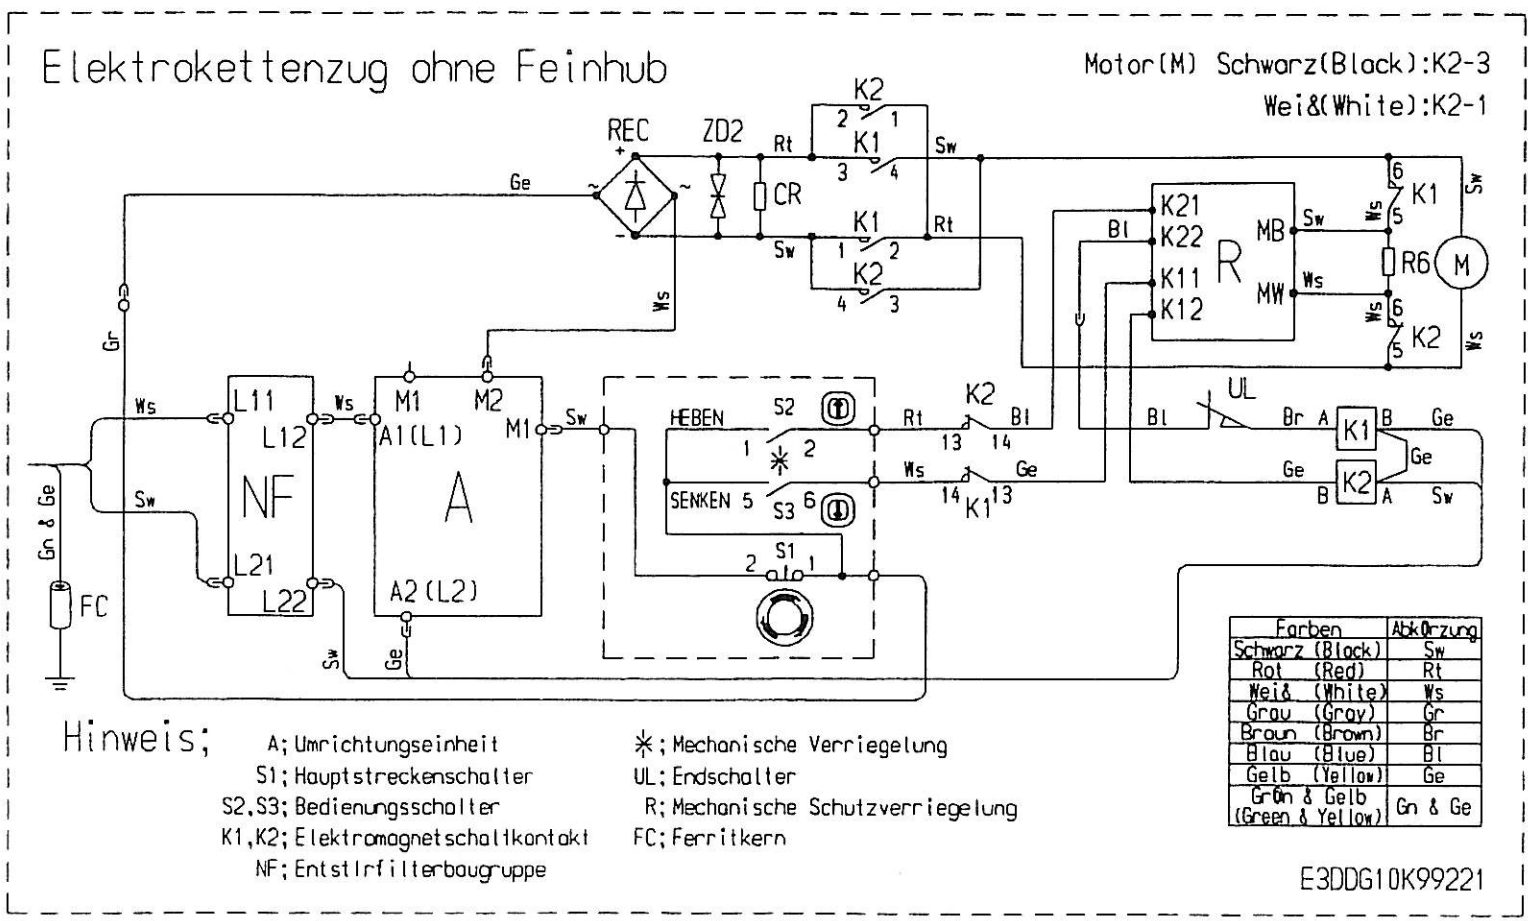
Elektrokettenzug ohne Feinhub

Motor(M) Schwarz(Black):K2-3
Wei&(White):K2-1

REC ZD2 Rt K2 2 1 K1 3 4 Sw Ge CR K1 Rt 1 2 Sw K2 4 3 Ws Gr

K21 K22 K11 K12 R MB MW Bl Sw Ws 6 K1 5 R6 M 6 K2 5 Ws Ws Sw Ws

L11 L12 NF L21 L22 Ws Sw Ws M1 M2 A1(L1) M1 A A2(L2) Sw Gn & Ge FC Sw Ge

HEBEN S2 1 2 SENKEN 5 S3 6 S1 2 1 Rt K2 13 14 Bl Ws Ge 14 K1 13 UL Bl Br A K1 B Ge Ge Ge B K2 A Sw

| Farben | Abkürzung |
|---|---|
| Schwarz (Black) | Sw |
| Rot (Red) | Rt |
| Wei& (White) | Ws |
| Grau (Gray) | Gr |
| Braun (Brown) | Br |
| Blau (Blue) | Bl |
| Gelb (Yellow) | Ge |
| Grün & Gelb (Green & Yellow) | Gn & Ge |

Hinweis;
A; Umrichtungseinheit
S1; Hauptstreckenschalter
S2,S3; Bedienungsschalter
K1,K2; Elektromagnetschaltkontakt
NF; Entstlrfilterbaugruppe
✳; Mechanische Verriegelung
UL; Endschalter
R; Mechanische Schutzverriegelung
FC; Ferritkern

E3DDG10K99221